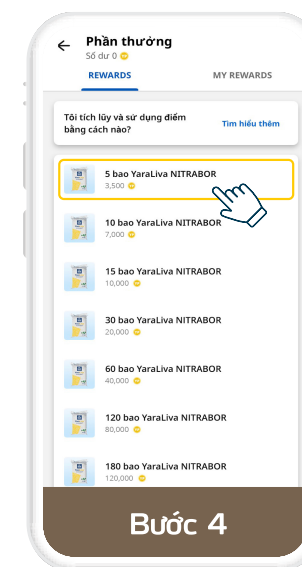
Phần thưởng
Số dư 0

REWARDS
MY REWARDS

Tôi tích lũy và sử dụng điểm bằng cách nào?
Tìm hiểu thêm

5 bao YaraLiva NITRABOR
3,500

10 bao YaraLiva NITRABOR
7,000

15 bao YaraLiva NITRABOR
10,000

30 bao YaraLiva NITRABOR
20,000

60 bao YaraLiva NITRABOR
40,000

120 bao YaraLiva NITRABOR
80,000

180 bao YaraLiva NITRABOR
120,000

Bước 4